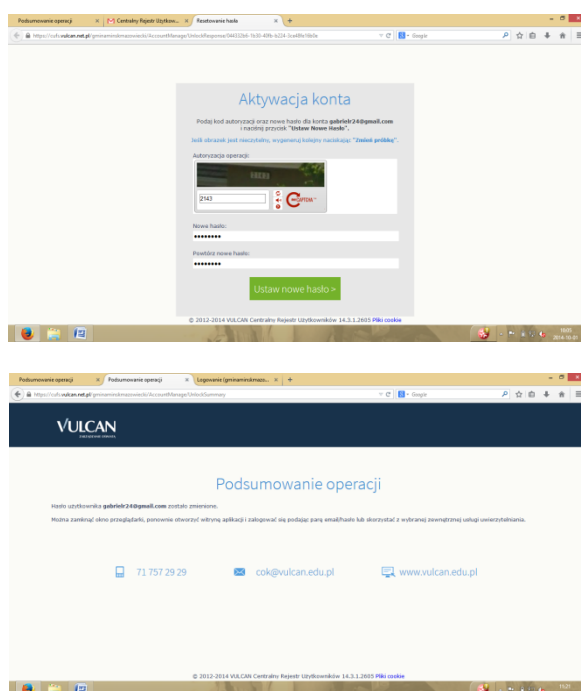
Podsumowanie operacji | Centralny Rejestr Użytkow... | Resetowanie hasła

https://cufs.vulcan.net.pl/gminaminskmazowiecki/AccountManage/UnlockResponse/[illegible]

Google

Aktywacja konta

Podaj kod autoryzacji oraz nowe hasło dla konta gabrielr24@gmail.com i naciśnij przycisk "Ustaw Nowe Hasło".

Jeśli obrazek jest nieczytelny, wygeneruj kolejny naciskając "Zmień próbkę".

Autoryzacja operacji:

2143

CAPTCHA

Nowe hasło:

••••••••

Powtórz nowe hasło:

••••••••

Ustaw nowe hasło >

© 2012-2014 VULCAN Centralny Rejestr Użytkowników 14.3.1.2605 Pliki cookie

Podsumowanie operacji | Podsumowanie operacji | Logowanie (gminaminskmazo... 

https://cufs.vulcan.net.pl/gminaminskmazowiecki/AccountManage/UnlockSummary

Google

VULCAN

Podsumowanie operacji

Hasło użytkownika gabrielr24@gmail.com zostało zmienione.

Można zamknąć okno przeglądarki, ponownie otworzyć witrynę aplikacji i zalogować się podając parę email/hasło lub skorzystać z wybranej zewnętrznej usługi uwierzytelniania.

71 757 29 29

cok@vulcan.edu.pl

www.vulcan.edu.pl

© 2012-2014 VULCAN Centralny Rejestr Użytkowników 14.3.1.2605 Pliki cookie